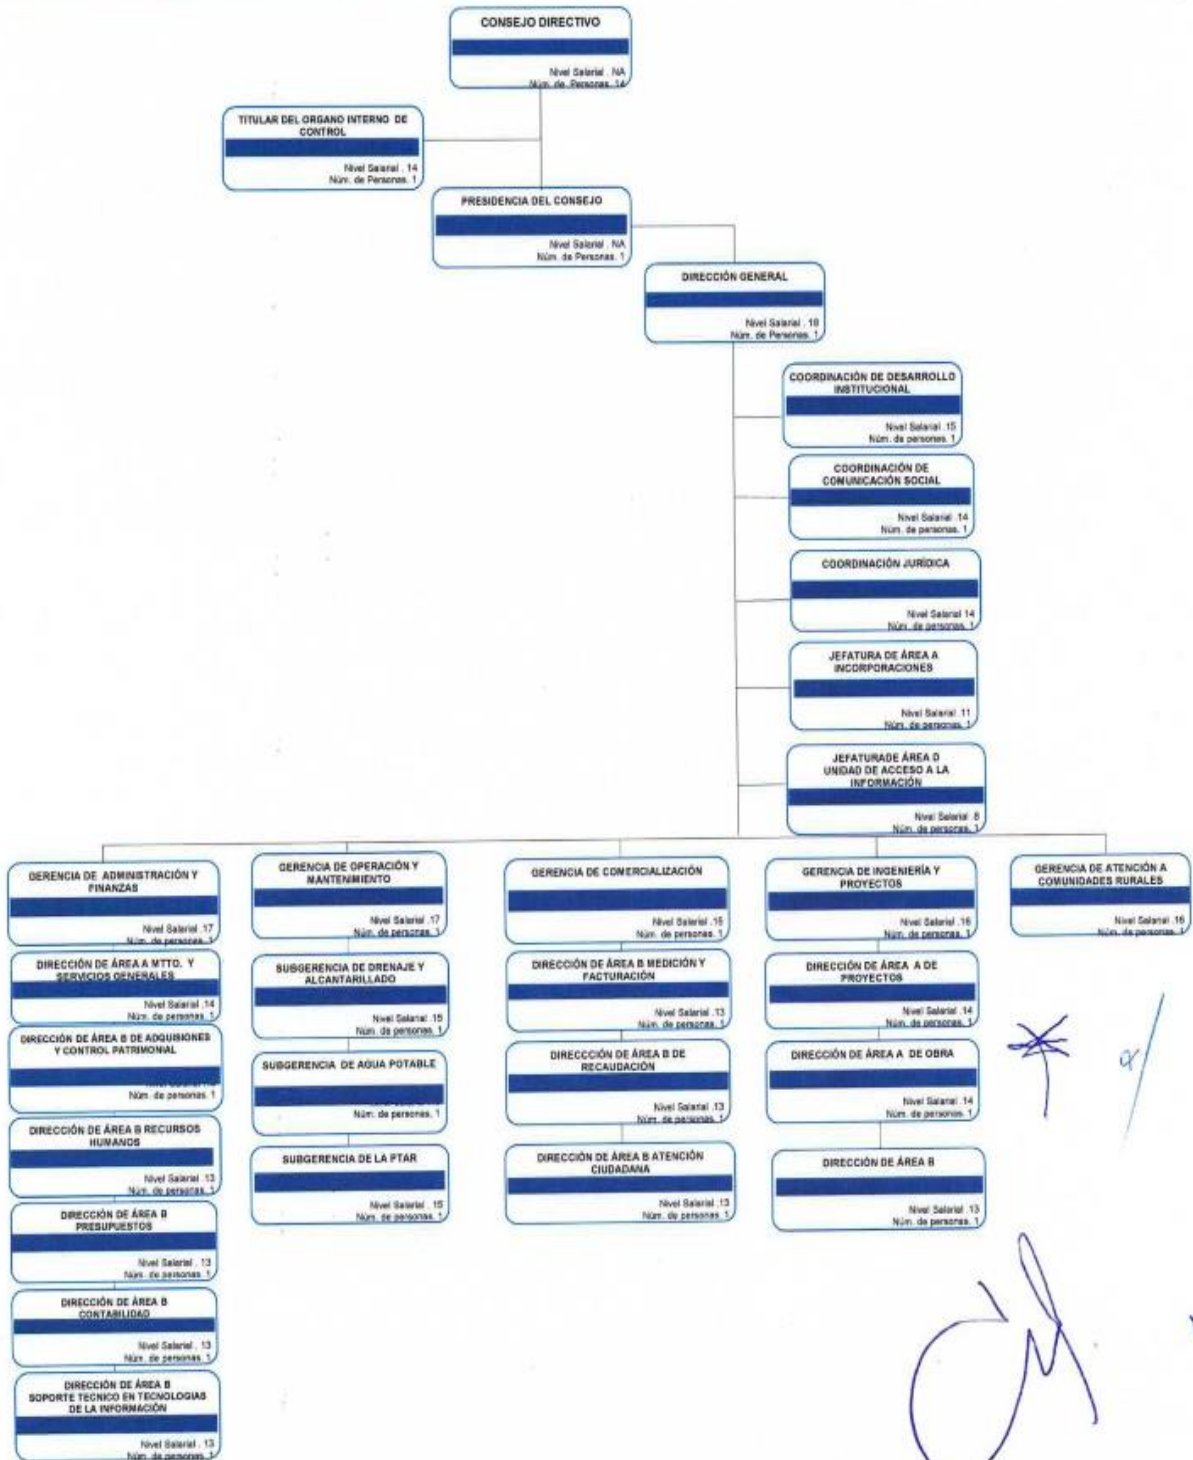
CONSEJO DIRECTIVO
Nivel Salarial . NA
Núm. de Personas. 14

TITULAR DEL ORGANO INTERNO DE CONTROL
Nivel Salarial . 14
Núm. de Personas. 1

PRESIDENCIA DEL CONSEJO
Nivel Salarial . NA
Núm. de Personas. 1

DIRECCIÓN GENERAL
Nivel Salarial . 18
Núm. de Personas. 1

COORDINACIÓN DE DESARROLLO INSTITUCIONAL
Nivel Salarial .15
Núm. de personas. 1

COORDINACIÓN DE COMUNICACIÓN SOCIAL
Nivel Salarial .14
Núm. de personas. 1

COORDINACIÓN JURÍDICA
Nivel Salarial 14
Núm. de personas. 1

JEFATURA DE ÁREA A INCORPORACIONES
Nivel Salarial. 11
Núm. de personas. 1

JEFATURADE ÁREA D UNIDAD DE ACCESO A LA INFORMACIÓN
Nivel Salarial. 8
Núm. de personas. 1

GERENCIA DE ADMINISTRACIÓN Y FINANZAS
Nivel Salarial .17
Núm. de personas. 1

DIRECCIÓN DE ÁREA A MTTO. Y SERVICIOS GENERALES
Nivel Salarial .14
Núm. de personas. 1

DIRECCIÓN DE ÁREA B DE ADQUISIONES Y CONTROL PATRIMONIAL
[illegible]
Núm. de personas. 1

DIRECCIÓN DE ÁREA B RECURSOS HUMANOS
Nivel Salarial .13
Núm. de personas. 1

DIRECCIÓN DE ÁREA B PRESUPUESTOS
Nivel Salarial . 13
Núm. de personas. 1

DIRECCIÓN DE ÁREA B CONTABILIDAD
Nivel Salarial . 13
Núm. de personas. 1

DIRECCIÓN DE ÁREA B SOPORTE TECNICO EN TECNOLOGIAS DE LA INFORMACIÓN
Nivel Salarial . 13
Núm. de personas. 1

GERENCIA DE OPERACIÓN Y MANTENIMIENTO
Nivel Salarial .17
Núm. de personas. 1

SUBGERENCIA DE DRENAJE Y ALCANTARILLADO
Nivel Salarial .15
Núm. de personas. 1

SUBGERENCIA DE AGUA POTABLE
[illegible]
Núm. de personas. 1

SUBGERENCIA DE LA PTAR
Nivel Salarial . 15
Núm. de personas. 1

GERENCIA DE COMERCIALIZACIÓN
Nivel Salarial .15
Núm. de personas. 1

DIRECCIÓN DE ÁREA B MEDICIÓN Y FACTURACIÓN
Nivel Salarial .13
Núm. de personas. 1

DIRECCCIÓN DE ÁREA B DE RECAUDACIÓN
Nivel Salarial .13
Núm. de personas. 1

DIRECCIÓN DE ÁREA B ATENCIÓN CIUDADANA
Nivel Salarial .13
Núm. de personas. 1

GERENCIA DE INGENIERÍA Y PROYECTOS
Nivel Salarial .16
Núm. de personas. 1

DIRECCIÓN DE ÁREA A DE PROYECTOS
Nivel Salarial .14
Núm. de personas. 1

DIRECCIÓN DE ÁREA A DE OBRA
Nivel Salarial .14
Núm. de personas. 1

DIRECCIÓN DE ÁREA B
Nivel Salarial .13
Núm. de personas. 1

GERENCIA DE ATENCIÓN A COMUNIDADES RURALES
Nivel Salarial .16
Núm. de personas. 1